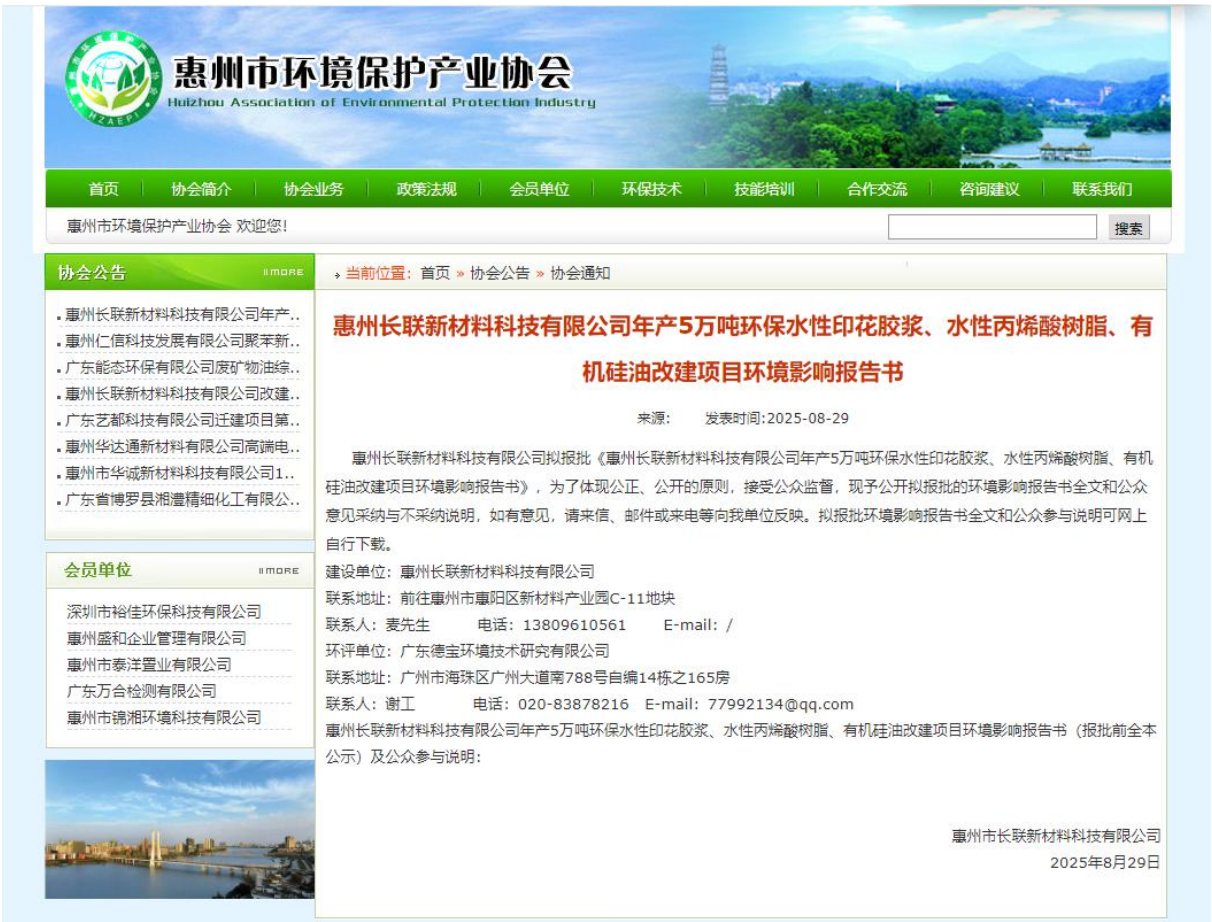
HZAEPI

惠州市环境保护产业协会
Huizhou Association of Environmental Protection Industry

首页 | 协会简介 | 协会业务 | 政策法规 | 会员单位 | 环保技术 | 技能培训 | 合作交流 | 咨询建议 | 联系我们

惠州市环境保护产业协会 欢迎您!

搜索

协会公告 MORE

惠州长联新材料科技有限公司年产..
惠州仁信科技发展有限公司聚苯新..
广东能态环保有限公司废矿物油综..
惠州长联新材料科技有限公司改建..
广东艺都科技有限公司迁建项目第..
惠州华达通新材料有限公司高端电..
惠州市华诚新材料科技有限公司1..
广东省博罗县湘澧精细化工有限公..

会员单位 MORE

深圳市裕佳环保科技有限公司
惠州盛和企业管理有限公司
惠州市泰洋置业有限公司
广东万合检测有限公司
惠州市锦湘环境科技有限公司

当前位置: 首页 » 协会公告 » 协会通知

惠州长联新材料科技有限公司年产5万吨环保水性印花胶浆、水性丙烯酸树脂、有机硅油改建项目环境影响报告书

来源: 发表时间:2025-08-29

惠州长联新材料科技有限公司拟报批《惠州长联新材料科技有限公司年产5万吨环保水性印花胶浆、水性丙烯酸树脂、有机硅油改建项目环境影响报告书》，为了体现公正、公开的原则，接受公众监督，现予公开拟报批的环境影响报告书全文和公众意见采纳与不采纳说明，如有意见，请来信、邮件或来电等向我单位反映。拟报批环境影响报告书全文和公众参与说明可网上自行下载。
建设单位：惠州长联新材料科技有限公司
联系地址：前往惠州市惠阳区新材料产业园C-11地块
联系人：麦先生 电话：13809610561 E-mail：/
环评单位：广东德宝环境技术研究有限公司
联系地址：广州市海珠区广州大道南788号自编14栋之165房
联系人：谢工 电话：020-83878216 E-mail：77992134@qq.com
惠州长联新材料科技有限公司年产5万吨环保水性印花胶浆、水性丙烯酸树脂、有机硅油改建项目环境影响报告书（报批前全本公示）及公众参与说明：

惠州市长联新材料科技有限公司
2025年8月29日